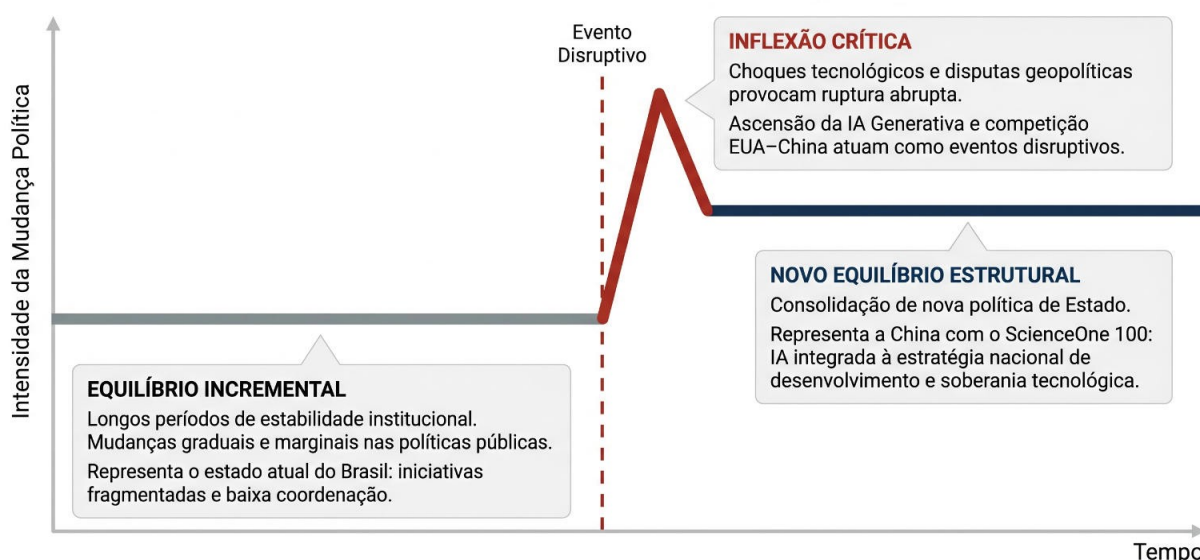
Intensidade da Mudança Política

Evento Disruptivo

INFLEXÃO CRÍTICA
Choques tecnológicos e disputas geopolíticas provocam ruptura abrupta.
Ascensão da IA Generativa e competição EUA–China atuam como eventos disruptivos.

NOVO EQUILÍBRIO ESTRUTURAL
Consolidação de nova política de Estado.
Representa a China com o ScienceOne 100: IA integrada à estratégia nacional de desenvolvimento e soberania tecnológica.

EQUILÍBRIO INCREMENTAL
Longos períodos de estabilidade institucional. Mudanças graduais e marginais nas políticas públicas.
Representa o estado atual do Brasil: iniciativas fragmentadas e baixa coordenação.

Tempo